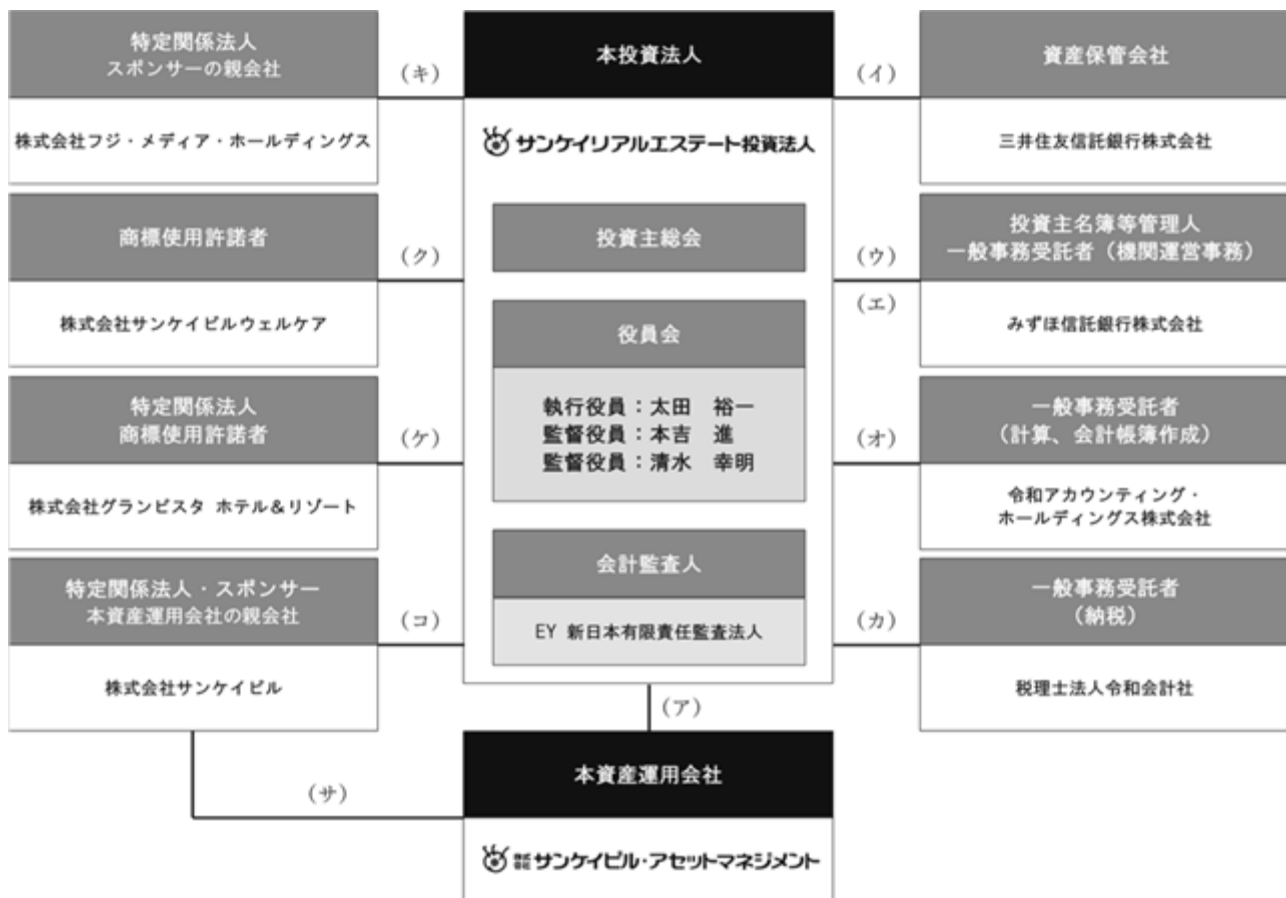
特定関係法人
スポンサーの親会社

株式会社フジ・メディア・ホールディングス

(キ)

本投資法人

サンケイリアルエステート投資法人

(イ)

資産保管会社

三井住友信託銀行株式会社

商標使用許諾者

株式会社サンケイビルウェルケア

(ク)

投資主総会

(ウ)

(エ)

投資主名簿等管理人
一般事務受託者（機関運営事務）

みずほ信託銀行株式会社

役員会

執行役員：太田　裕一
監督役員：本吉　進
監督役員：清水　幸明

特定関係法人
商標使用許諾者

株式会社グランビスタ ホテル＆リゾート

(ケ)

(オ)

一般事務受託者
（計算、会計帳簿作成）

令和アカウンティング・
ホールディングス株式会社

会計監査人

EY 新日本有限責任監査法人

特定関係法人・スポンサー
本資産運用会社の親会社

株式会社サンケイビル

(コ)

(カ)

一般事務受託者
（納税）

税理士法人令和会計社

(ア)

(サ)

本資産運用会社

株式会社サンケイビル・アセットマネジメント